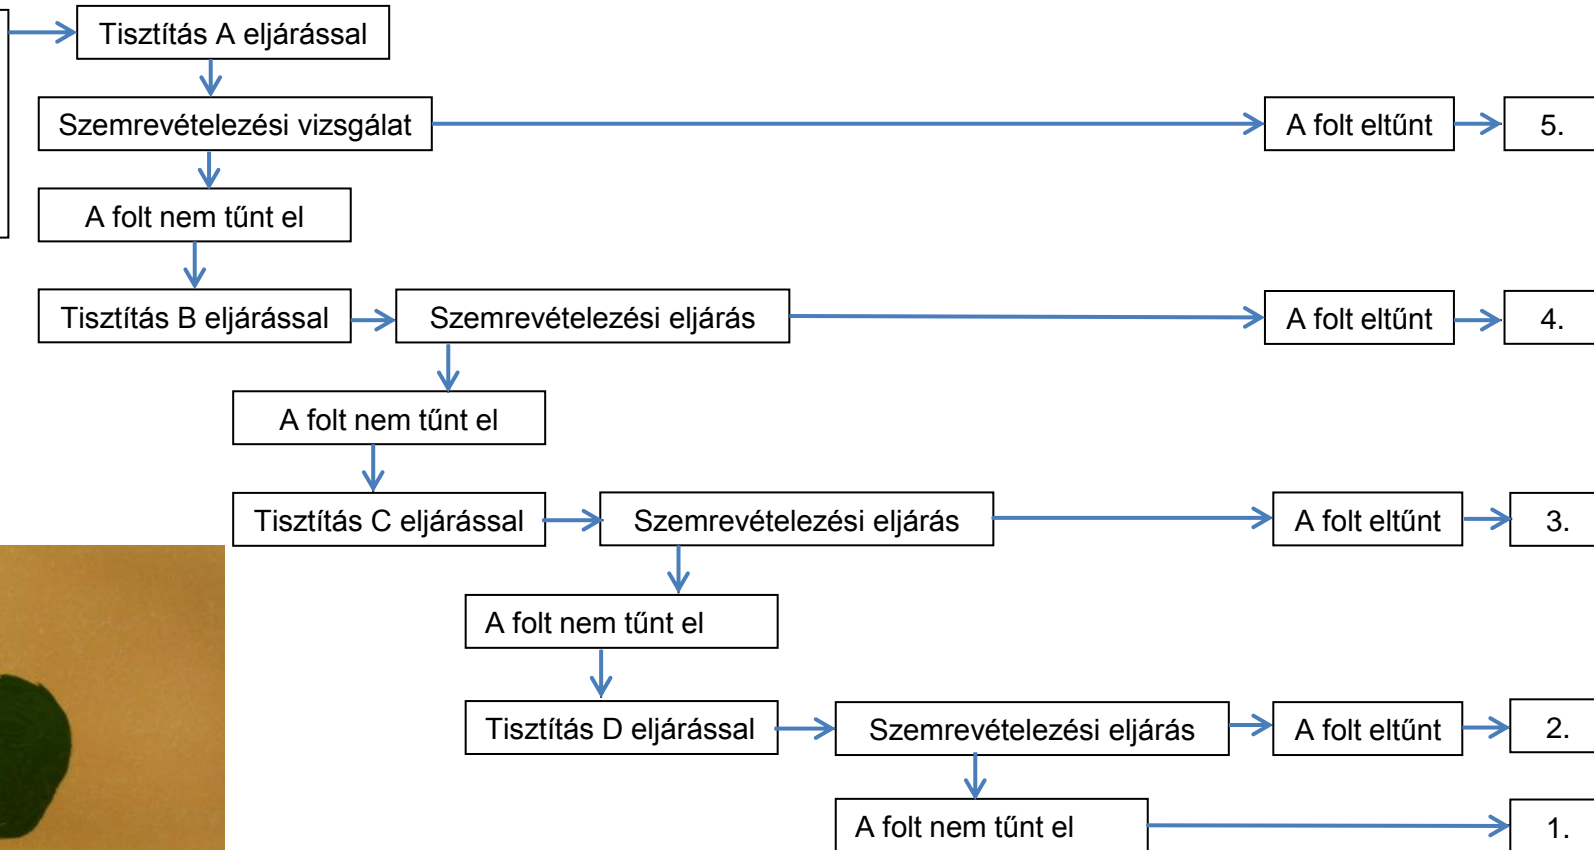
Tisztítás A eljárással

Szemrevételezési vizsgálat

A folt eltűnt

5.

A folt nem tűnt el

Tisztítás B eljárással

Szemrevételezési eljárás

A folt eltűnt

4.

A folt nem tűnt el

Tisztítás C eljárással

Szemrevételezési eljárás

A folt eltűnt

3.

A folt nem tűnt el

Tisztítás D eljárással

Szemrevételezési eljárás

A folt eltűnt

2.

A folt nem tűnt el

1.